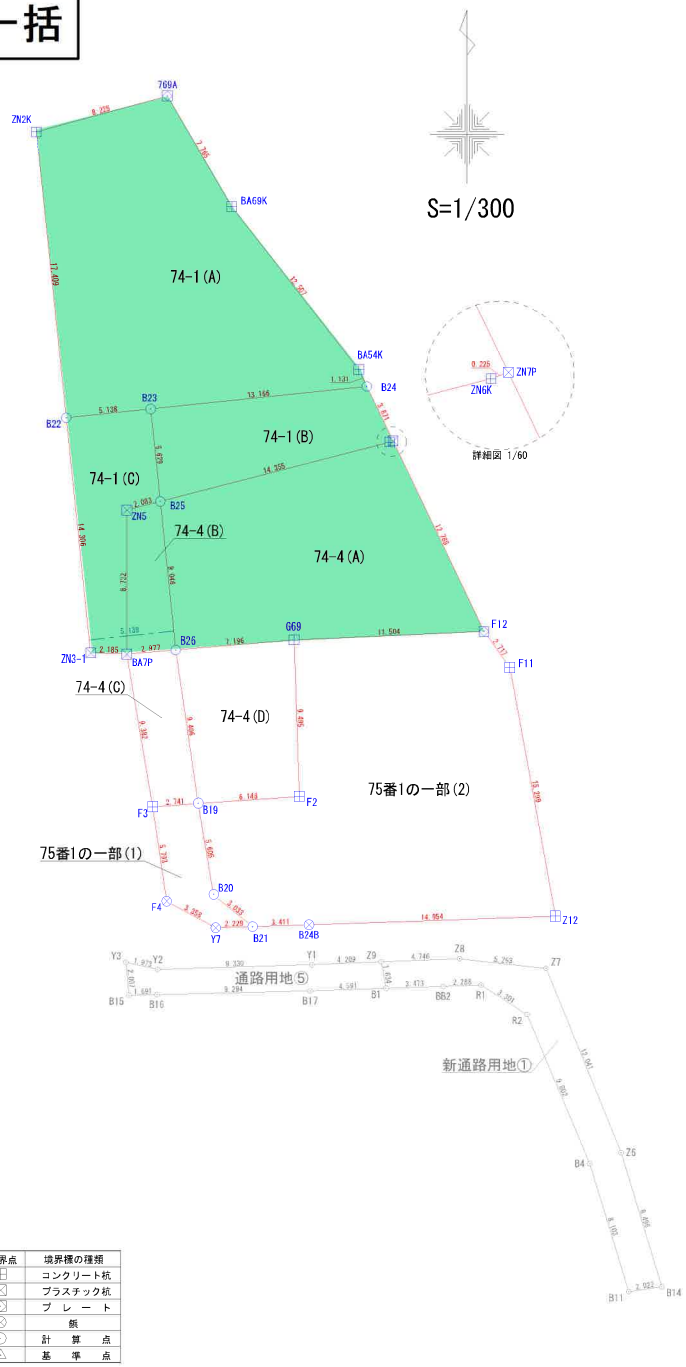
一括

S=1/300

769A
ZN2K
8.229
7.765
BA69K
17.409
74-1(A)
12.957
BA54K
1.131
B24
B23
5.128
13.166
B22
74-1(B)
3.831
0.225
ZN7P
ZN6K
詳細図 1/60
74-1(C)
2.083
ZN5
B25
14.355
74-4(B)
74-4(A)
12.765
14.306
8.772
5.128
ZN3-1
2.185
BA7P
2.977
B26
7.196
G69
11.504
F12
2.717
F11
74-4(C)
74-4(D)
9.342
9.466
9.495
75番1の一部(2)
15.239
F3
2.741
B19
6.148
F2
75番1の一部(1)
5.733
5.626
B20
F4
3.258
3.053
Y7
2.229
B21
3.411
B24B
14.954
Z12
Y3
1.973
Y2
9.330
Y1
4.269
Z9
4.746
Z8
5.263
Z7
通路用地⑤
B15
B16
1.681
9.294
B17
4.591
B1
3.413
BB2
2.265
R1
R2
新通路用地①
B4
Z6
B11
2.923
B14

| 界点 | 境界標の種類 |
|---|---|
| | コンクリート杭 |
| | プラスチック杭 |
| | プ レ ー ト |
| | 鋲 |
| | 計 算 点 |
| | 基 準 点 |